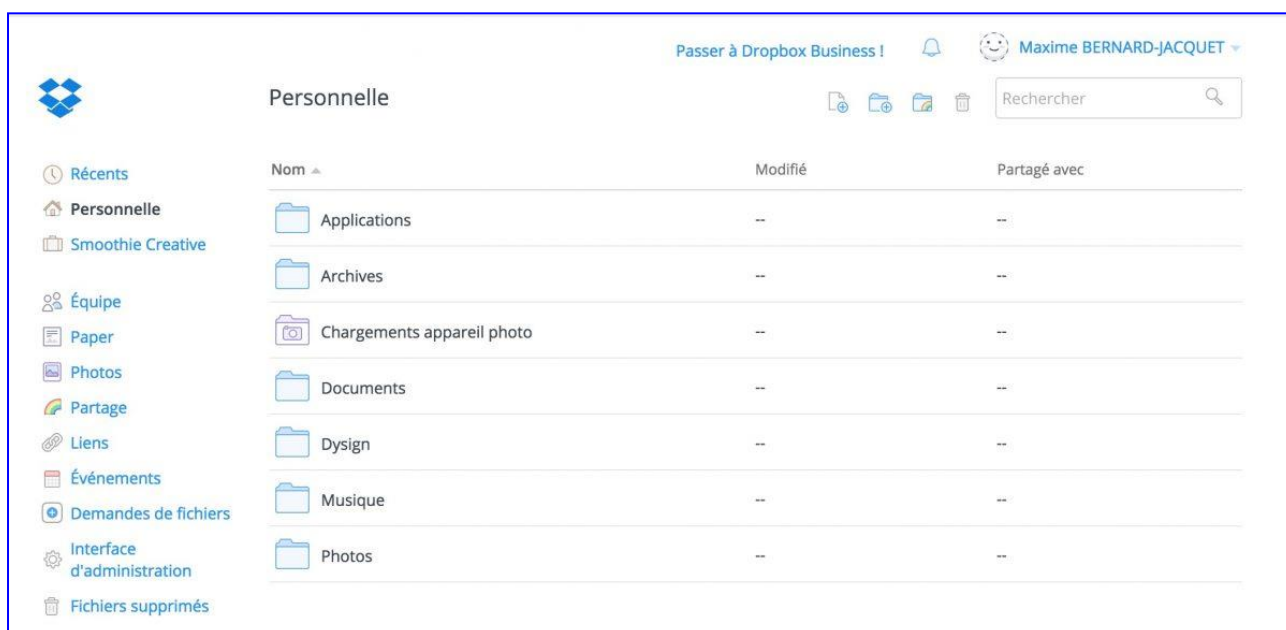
Passer à Dropbox Business ! Maxime BERNARD-JACQUET

Personnelle

Rechercher

Récents
Personnelle
Smoothie Creative

Équipe
Paper
Photos
Partage
Liens
Événements
Demandes de fichiers
Interface d'administration
Fichiers supprimés

| Nom | Modifié | Partagé avec |
|---|---|---|
| Applications | -- | -- |
| Archives | -- | -- |
| Chargements appareil photo | -- | -- |
| Documents | -- | -- |
| Dysign | -- | -- |
| Musique | -- | -- |
| Photos | -- | -- |